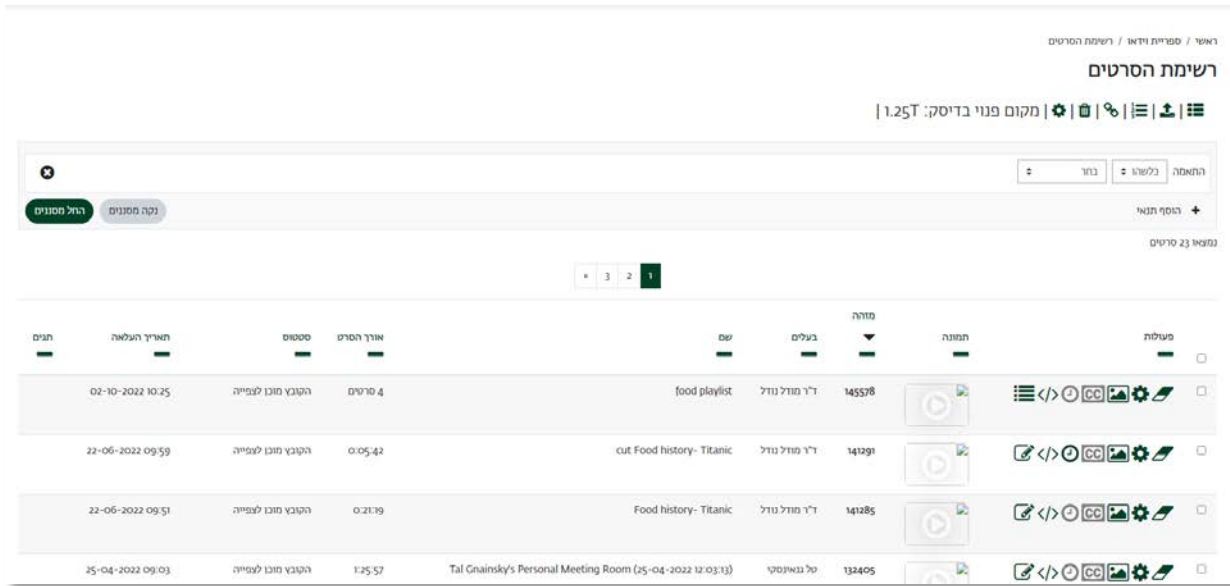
ראשי / ספריית וידאו / רשימת הסרטים

רשימת הסרטים

| מקום פנוי בדיסק: 1.25T |

התאמה כלשהו בחר

הוסף תנאי

נקה מסננים החל מסננים

נמצאו 23 סרטים

1 2 3 »

| פעולות | תמונה | מזהה | בעלים | שם | אורך הסרט | סטטוס | תאריך העלאה | תגים |
|---|---|---|---|---|---|---|---|---|
| | | 145578 | ד"ר מודל נודל | food playlist | 4 סרטים | הקובץ מוכן לצפייה | 02-10-2022 10:25 | |
| | | 141291 | ד"ר מודל נודל | cut Food history- Titanic | 0:05:42 | הקובץ מוכן לצפייה | 22-06-2022 09:59 | |
| | | 141285 | ד"ר מודל נודל | Food history- Titanic | 0:21:19 | הקובץ מוכן לצפייה | 22-06-2022 09:51 | |
| | | 132405 | טל גנאינסקי | Tal Gnainsky's Personal Meeting Room (25-04-2022 12:03:13) | 1:25:57 | הקובץ מוכן לצפייה | 25-04-2022 09:03 | |